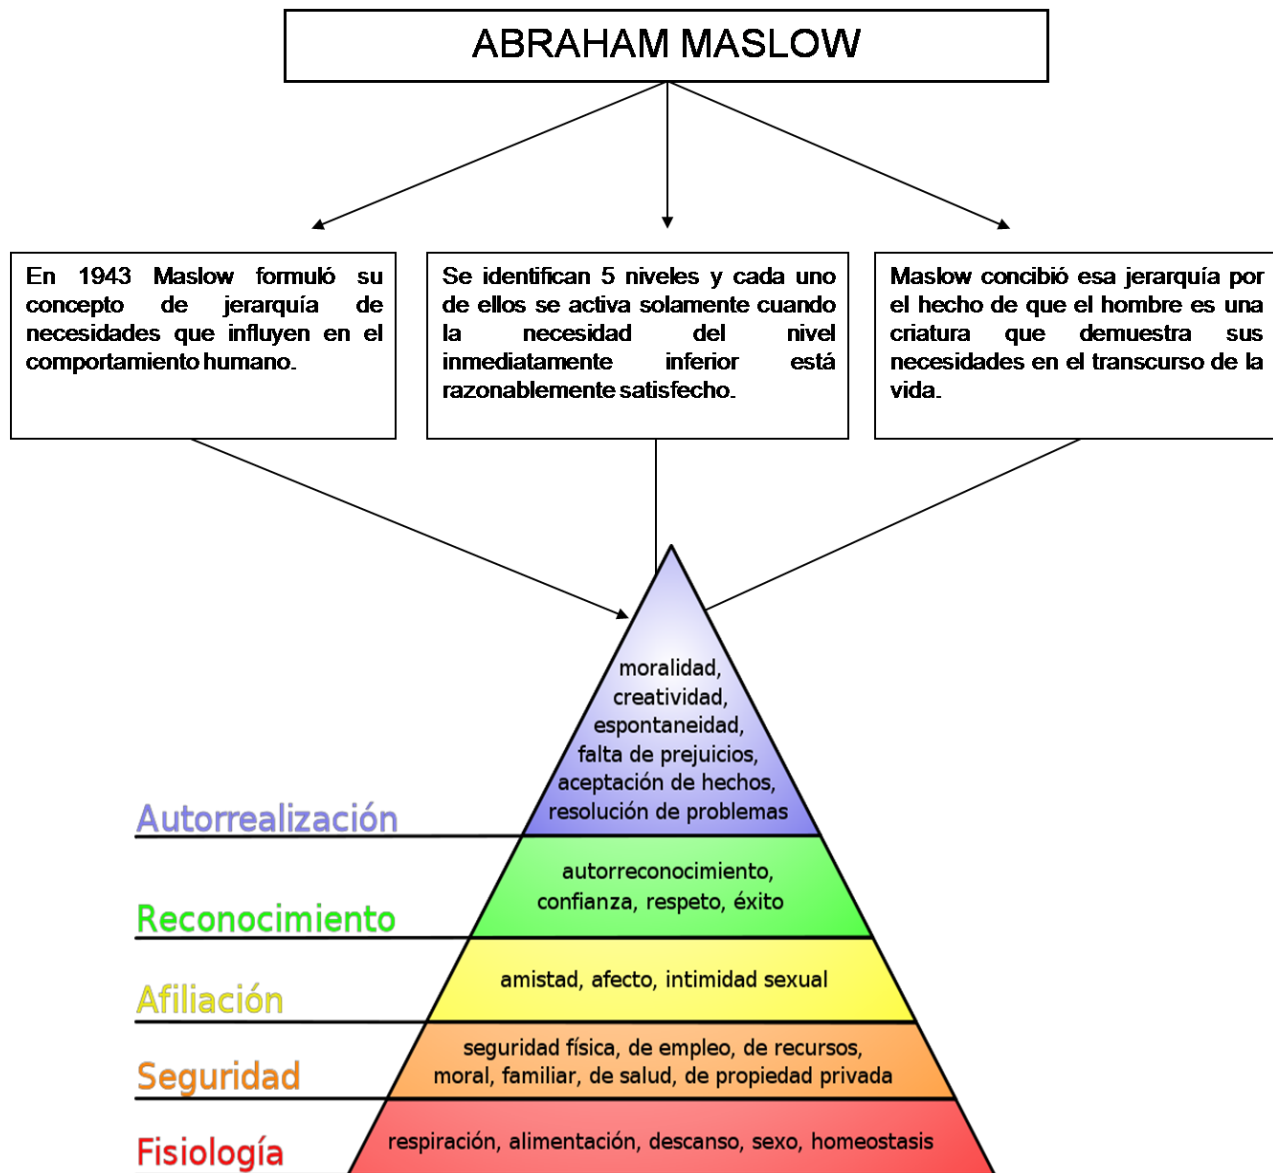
ABRAHAM MASLOW

En 1943 Maslow formuló su concepto de jerarquía de necesidades que influyen en el comportamiento humano.

Se identifican 5 niveles y cada uno de ellos se activa solamente cuando la necesidad del nivel inmediatamente inferior está razonablemente satisfecho.

Maslow concibió esa jerarquía por el hecho de que el hombre es una criatura que demuestra sus necesidades en el transcurso de la vida.

moralidad, creatividad, espontaneidad, falta de prejuicios, aceptación de hechos, resolución de problemas

Autorrealización

autorreconocimiento, confianza, respeto, éxito

Reconocimiento

amistad, afecto, intimidad sexual

Afiliación

seguridad física, de empleo, de recursos, moral, familiar, de salud, de propiedad privada

Seguridad

respiración, alimentación, descanso, sexo, homeostasis

Fisiología